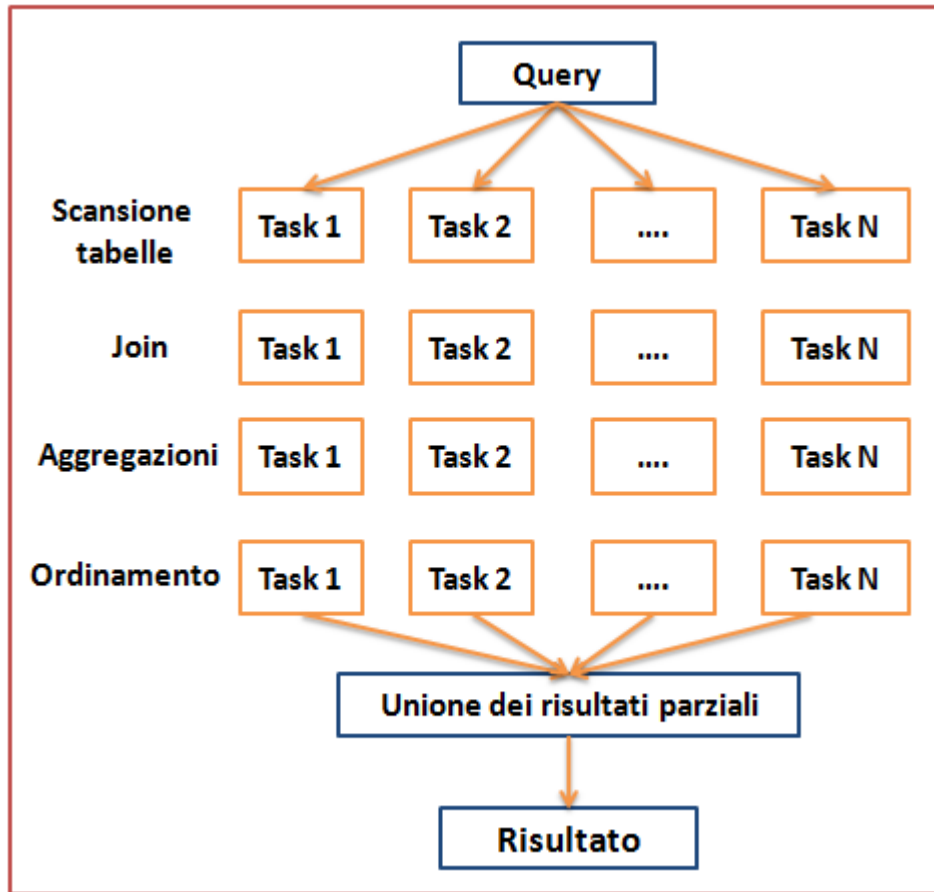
Query

Scansione tabelle
Task 1
Task 2
....
Task N

Join
Task 1
Task 2
....
Task N

Aggregazioni
Task 1
Task 2
....
Task N

Ordinamento
Task 1
Task 2
....
Task N

Unione dei risultati parziali

Risultato